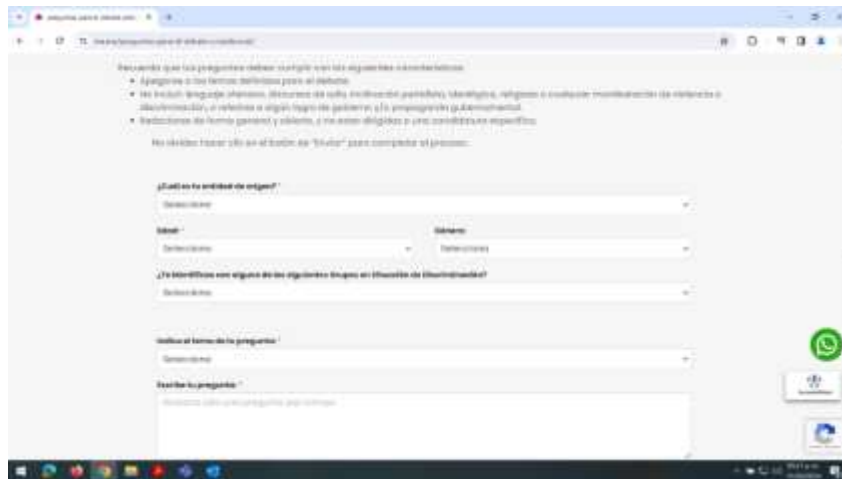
Recuerda que tus preguntas deben cumplir con las siguientes características:

• Apegarse a los temas definidos para el debate.

• No incluir lenguaje ofensivo, discursos de odio, motivación partidista, ideológica, religiosa o cualquier manifestación de violencia o discriminación, o referirse a algún logro de gobierno y/o propaganda gubernamental.

• Redactarse de forma general y abierta, y no estar dirigidas a una candidatura específica.

No olvides hacer clic en el botón de "Enviar" para completar el proceso.

¿Cuál es tu entidad de origen? *

Selecciona

Edad *

Selecciona

Género

Selecciona

¿Te identificas con alguno de los siguientes Grupos en Situación de Discriminación?

Selecciona

Indica el tema de tu pregunta *

Selecciona

Escribe tu pregunta *

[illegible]